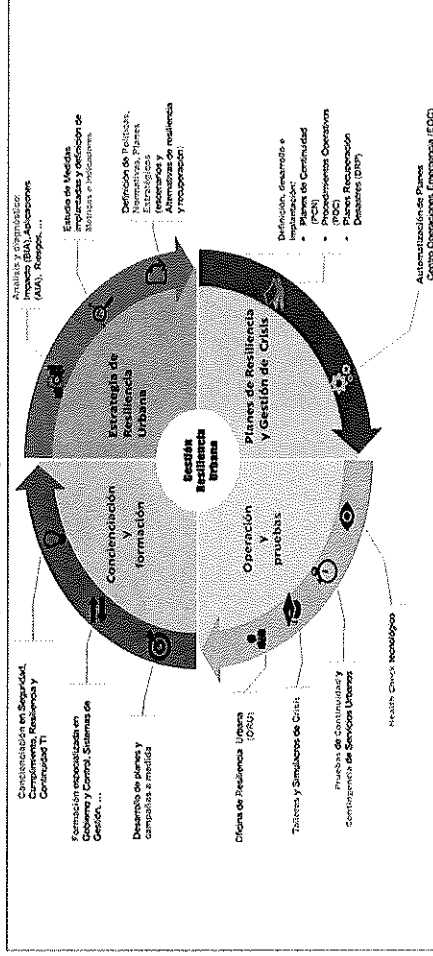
Concienciación en Seguridad, Cumplimiento, Resiliencia y Continuidad TI

Formación especializada en Gobierno y Control, Sistemas de Gestión, ...

Desarrollo de planes y campañas a medida

Oficina de Resiliencia Urbana (OfRU)

Talleres y Simulacros de Crisis

Pruebas de Continuidad y Contingencia de Servicios Urbanos

Health Check tecnológico

Concienciación y formación

Estrategia de Resiliencia Urbana

Gestión Resiliencia Urbana

Operación y pruebas

Planes de Resiliencia y Gestión de Crisis

Análisis y diagnóstico: Impacto (BIA), Aplicaciones (AIA), Riesgos, ...

Estudio de Medidas implantadas y definición de Métricas e Indicadores

Definición de Políticas, Normativas, Planes Estratégicos (escenarios y Alternativas de resiliencia y recuperación)

Definición, desarrollo e implantación:
• Planes de Continuidad (PCN)
• Procedimientos Operativos (POC)
• Planes Recuperación Desastres (DRP)

Automatización de Planes
Centro Operaciones Emergencia (EOC)